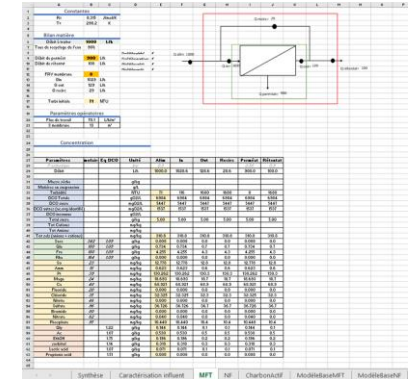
Constantes

Bilan matière

Paramètres opératoires

Concentration

Paramètres | Unité | Alim | In | Out | Recirc | Perméat | Rétentat

Synthèse | Caractérisation influent | MFT | NF | CharbonActif | ModèleBaseMFT | ModèleBaseNF